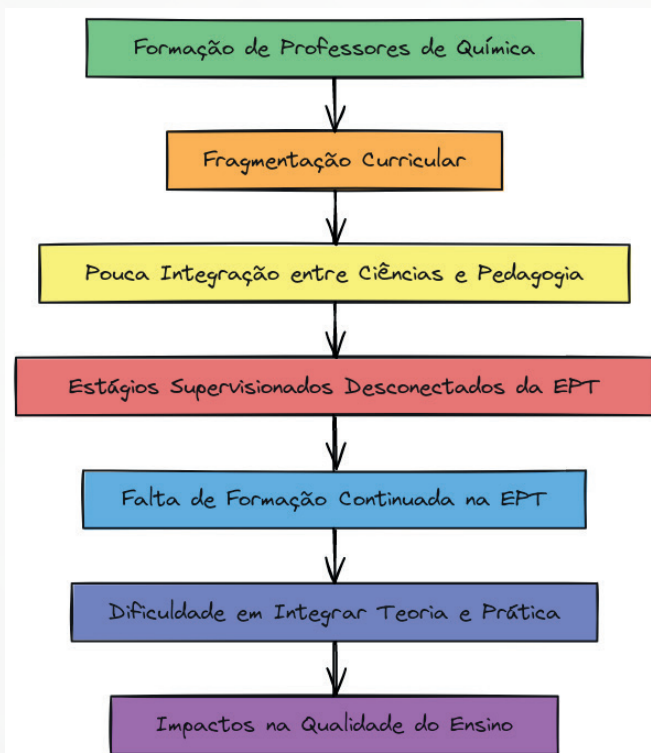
Formação de Professores de Química

Fragmentação Curricular

Pouca Integração entre Ciências e Pedagogia

Estágios Supervisionados Desconectados da EPT

Falta de Formação Continuada na EPT

Dificuldade em Integrar Teoria e Prática

Impactos na Qualidade do Ensino